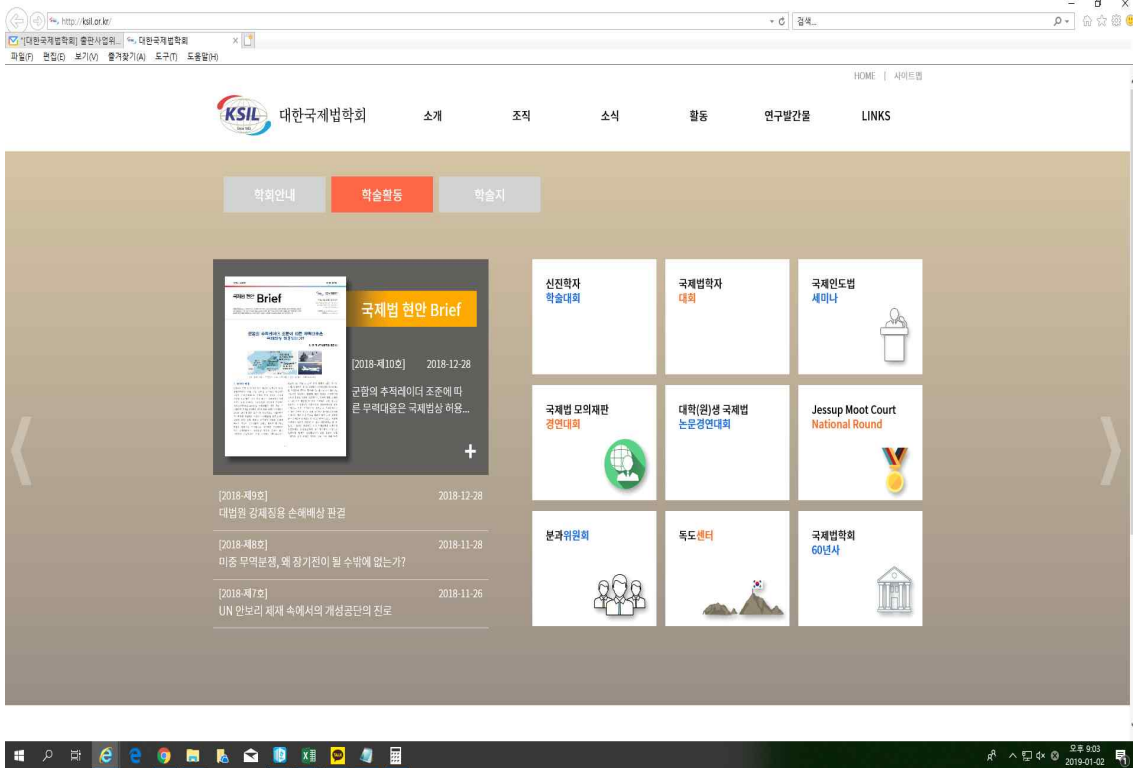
http://ksil.or.kr/

검색...

*[대한국제법학회] 출판사업위...

대한국제법학회

파일(F) 편집(E) 보기(V) 즐겨찾기(A) 도구(T) 도움말(H)

HOME | 사이트맵

KSIL 대한국제법학회

소개 조직 소식 활동 연구발간물 LINKS

학회안내 학술활동 학술지

국제법 현안 Brief

Brief

국제법 현안 Brief

[2018-제10호] 2018-12-28

군함의 추적레이더 조준에 따른 무력대응은 국제법상 허용...

+

[2018-제9호] 2018-12-28

대법원 강제징용 손해배상 판결

[2018-제8호] 2018-11-28

미중 무역분쟁, 왜 장기전이 될 수밖에 없는가?

[2018-제7호] 2018-11-26

UN 안보리 제재 속에서의 개성공단의 진로

신진학자 학술대회

국제법학자 대회

국제인도법 세미나

국제법 모의재판 경연대회

대학(원)생 국제법 논문경연대회

Jessup Moot Court National Round

분과위원회

독도센터

국제법학회 60년사

오후 9:03
2019-01-02